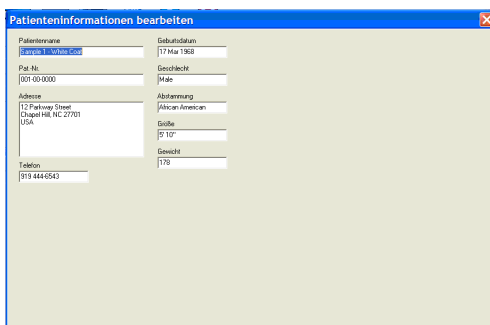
Patienteninformationen bearbeiten

Patientenname
Sample 1 - White Coat

Pat.-Nr.
001-00-0000

Adresse
12 Parkway Street
Chapel Hill, NC 27701
USA

Telefon
919 444-6543

Geburtsdatum
17 Mar 1968

Geschlecht
Male

Abstammung
African American

Größe
5' 10"

Gewicht
178